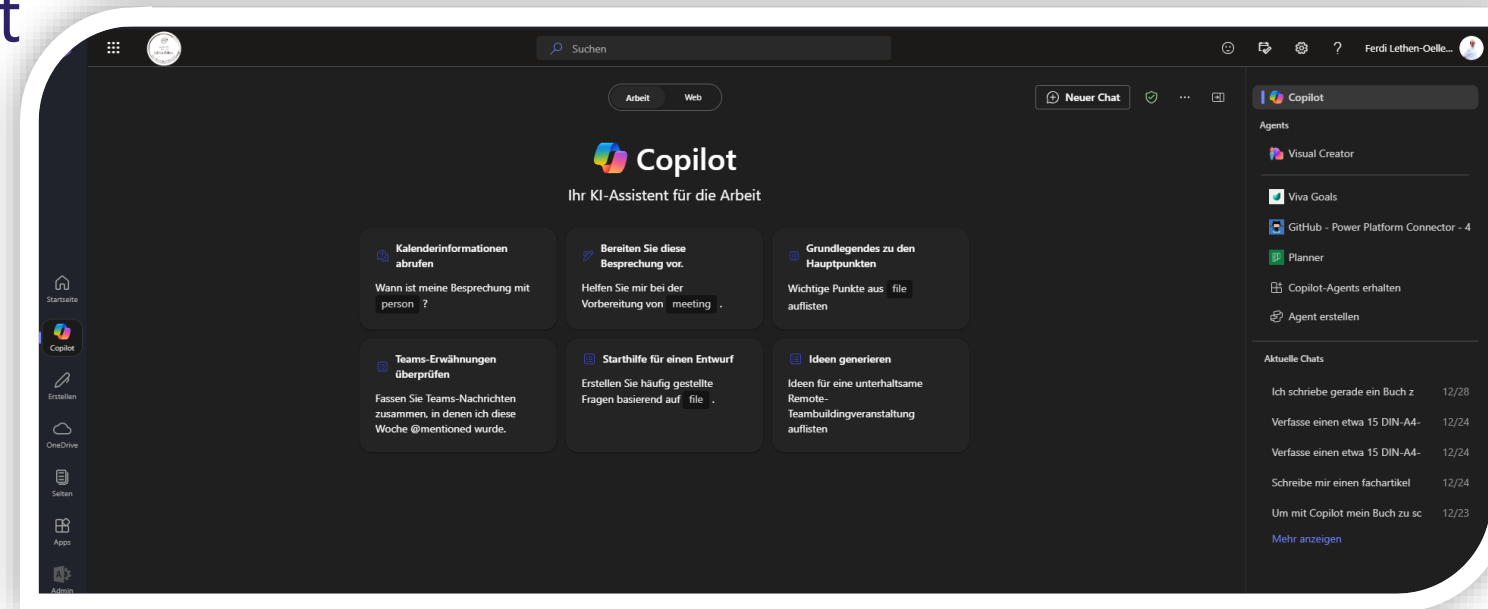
t

Suchen

Ferdi Lethen-Oelle...

Arbeit Web

Neuer Chat

Copilot

Ihr KI-Assistent für die Arbeit

Kalenderinformationen abrufen
Wann ist meine Besprechung mit person ?

Bereiten Sie diese Besprechung vor.
Helfen Sie mir bei der Vorbereitung von meeting .

Grundlegendes zu den Hauptpunkten
Wichtige Punkte aus file auflisten

Teams-Erwähnungen überprüfen
Fassen Sie Teams-Nachrichten zusammen, in denen ich diese Woche @mentioned wurde.

Starthilfe für einen Entwurf
Erstellen Sie häufig gestellte Fragen basierend auf file .

Ideen generieren
Ideen für eine unterhaltsame Remote-Teambuildingveranstaltung auflisten

Startseite
Copilot
Erstellen
OneDrive
Seiten
Apps
Admin

Copilot
Agents
Visual Creator
Viva Goals
GitHub - Power Platform Connector - 4
Planner
Copilot-Agents erhalten
Agent erstellen

Aktuelle Chats
Ich schriebe gerade ein Buch z 12/28
Verfasse einen etwa 15 DIN-A4- 12/24
Verfasse einen etwa 15 DIN-A4- 12/24
Schreibe mir einen fachartikel 12/24
Um mit Copilot mein Buch zu sc 12/23
Mehr anzeigen